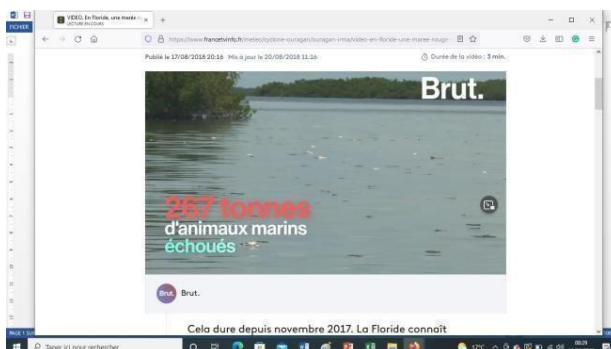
FICHIER

VIDEO. En floride, une marée r... LECTURE EN COURS

https://www.francetvinfo.fr/meteo/cyclone-ouragan/ouragan-irma/video-en-floride-une-maree-rouge-

Publié le 17/08/2018 20:16 Mis à jour le 20/08/2018 11:26

Durée de la vidéo : 3 min.

Brut.

267 tonnes d'animaux marins échoués

Brut.

Brut.

Cela dure depuis novembre 2017. La Floride connaît

Taper ici pour rechercher

17°C

00:29